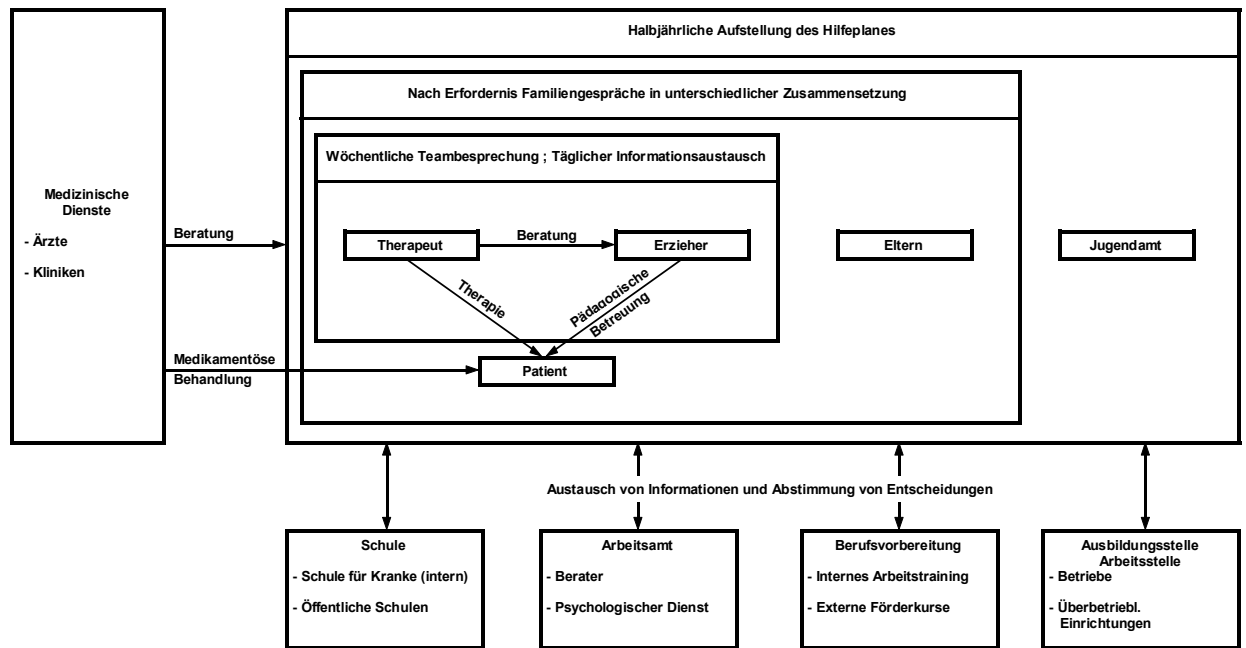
Medizinische Dienste

- Ärzte

- Kliniken

Halbjährliche Aufstellung des Hilfeplanes

Nach Erfordernis Familiengespräche in unterschiedlicher Zusammensetzung

Wöchentliche Teambesprechung ; Täglicher Informationsaustausch

Beratung

Therapeut

Beratung

Erzieher

Eltern

Jugendamt

Therapie

Pädagogische Betreuung

Medikamentöse Behandlung

Patient

Austausch von Informationen und Abstimmung von Entscheidungen

Schule

- Schule für Kranke (intern)

- Öffentliche Schulen

Arbeitsamt

- Berater

- Psychologischer Dienst

Berufsvorbereitung

- Internes Arbeitstraining

- Externe Förderkurse

Ausbildungsstelle Arbeitsstelle

- Betriebe

- Überbetriebl. Einrichtungen